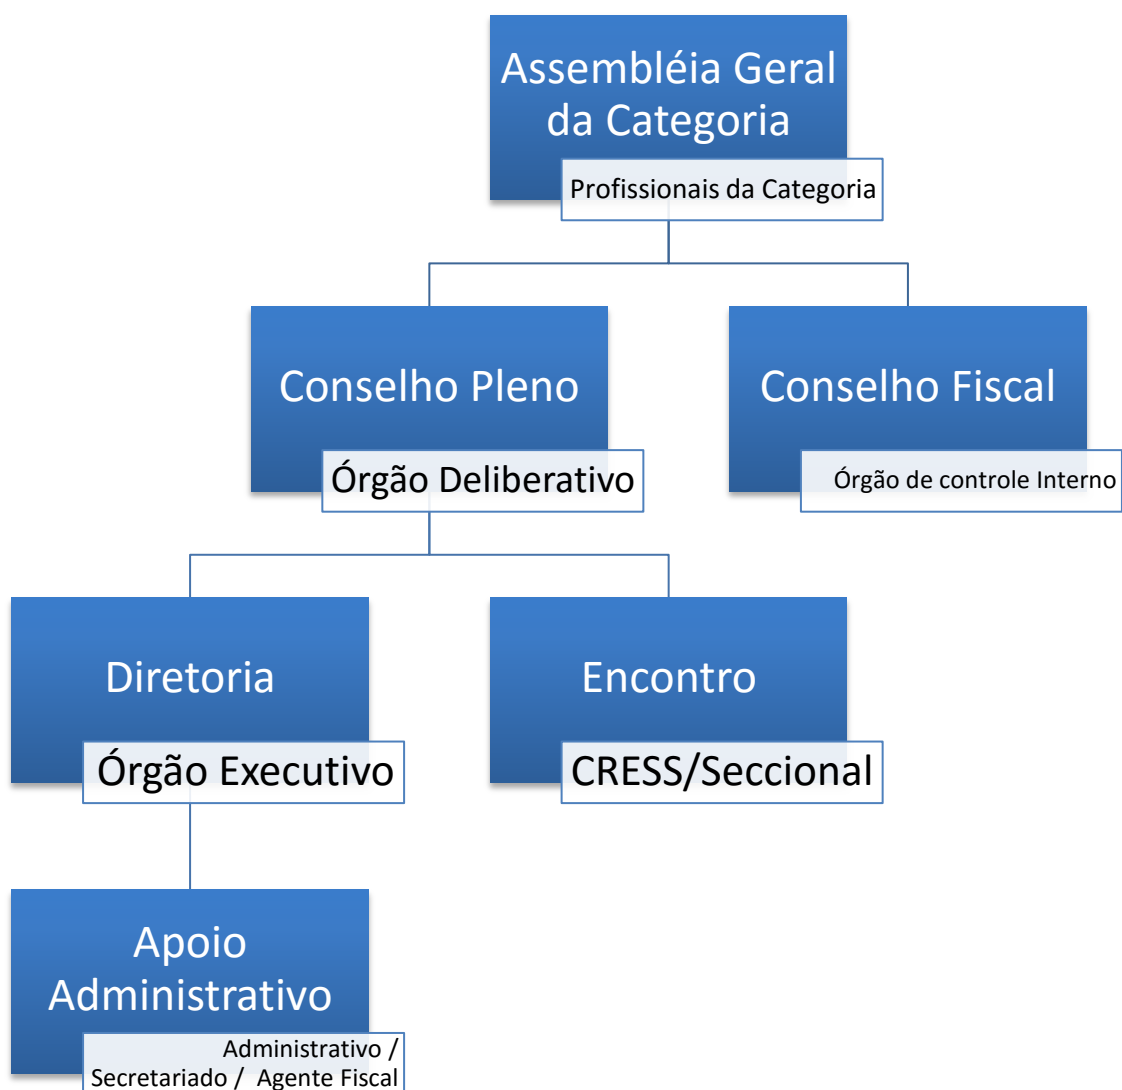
Assembléia Geral da Categoria
Profissionais da Categoria

Conselho Pleno
Órgão Deliberativo

Conselho Fiscal
Órgão de controle Interno

Diretoria
Órgão Executivo

Encontro
CRESS/Seccional

Apoio Administrativo
Administrativo / Secretariado / Agente Fiscal